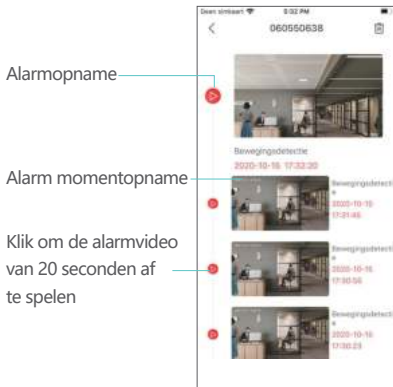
Deen simkaart 5:32 PM

060550638

Alarmopname

Bewegingsdetectie
2020-10-16 17:32:20

Alarm momentopname

Bewegingsdetectie
2020-10-16
17:31:45

Klik om de alarmvideo van 20 seconden af te spelen

Bewegingsdetectie
2020-10-16
17:30:50

Bewegingsdetectie
2020-10-16
17:30:25